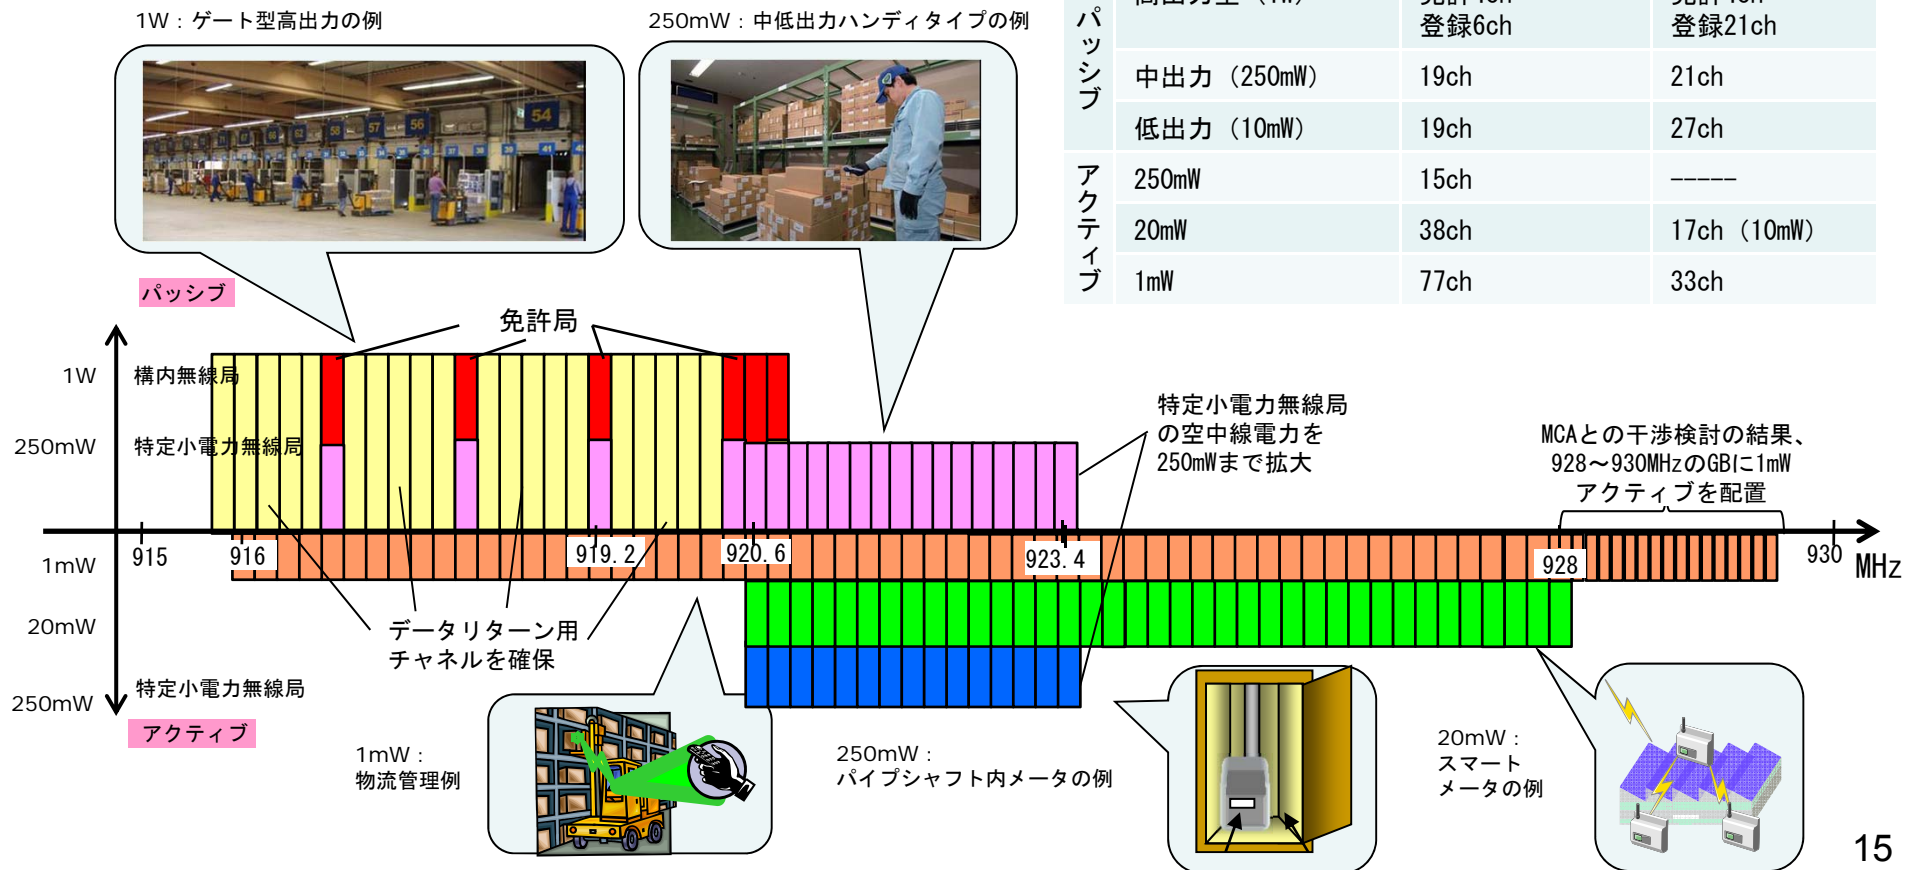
1W：ゲート型高出力の例

250mW：中低出力ハンディタイプの例

| | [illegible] | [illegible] 登録6ch | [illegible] 登録21ch |
|---|---|---|---|
| パッシブ | 中出力（250mW） | 19ch | 21ch |
| | 低出力（10mW） | 19ch | 27ch |
| アクティブ | 250mW | 15ch | ----- |
| | 20mW | 38ch | 17ch（10mW） |
| | 1mW | 77ch | 33ch |

パッシブ

免許局

1W 構内無線局

250mW 特定小電力無線局

特定小電力無線局の空中線電力を250mWまで拡大

MCAとの干渉検討の結果、928～930MHzのGBに1mWアクティブを配置

915 916 919.2 920.6 923.4 928 930 MHz

1mW

20mW

250mW

データリターン用チャネルを確保

特定小電力無線局

アクティブ

1mW：物流管理例

250mW：パイプシャフト内メータの例

20mW：スマートメータの例

15